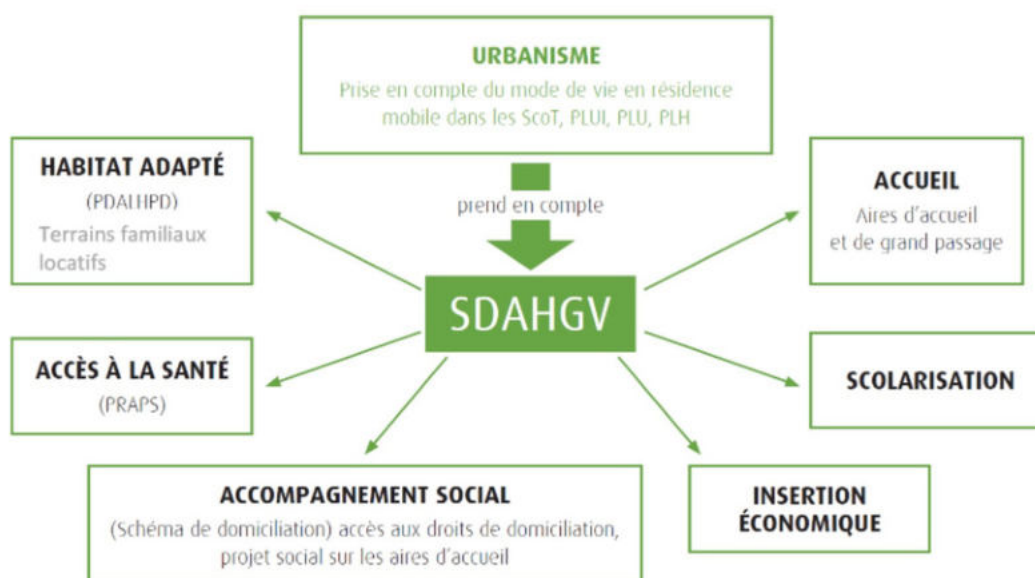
URBANISME

Prise en compte du mode de vie en résidence mobile dans les ScoT, PLUI, PLU, PLH

prend en compte

SDAHGV

HABITAT ADAPTÉ

(PDALHPD)

Terrains familiaux locatifs

ACCUEIL

Aires d'accueil et de grand passage

ACCÈS À LA SANTÉ

(PRAPS)

SCOLARISATION

ACCOMPAGNEMENT SOCIAL

(Schéma de domiciliation) accès aux droits de domiciliation, projet social sur les aires d'accueil

INSERTION ÉCONOMIQUE